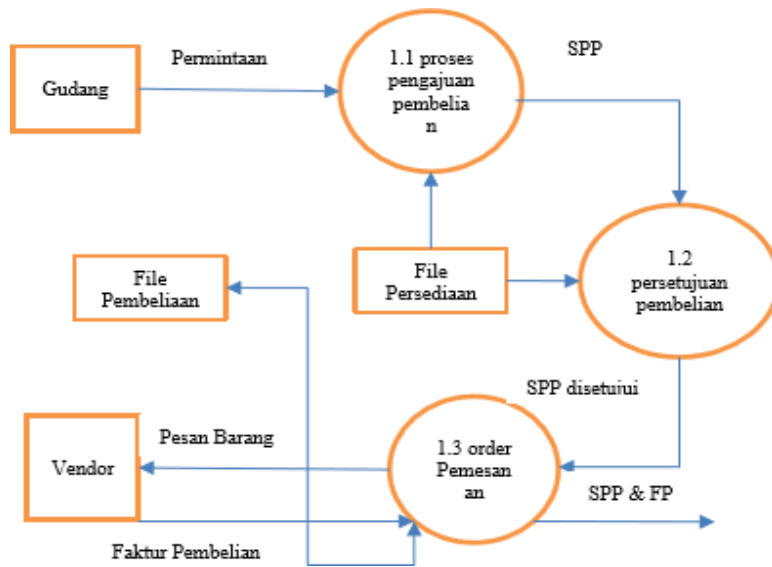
Gudang

Permintaan

1.1 proses pengajuan pembelia n

SPP

File Pembeliaan

File Persediaan

1.2 persetujuan pembelian

SPP disetujui

Vendor

Pesan Barang

1.3 order Pemesan an

SPP & FP

Faktur Pembelian